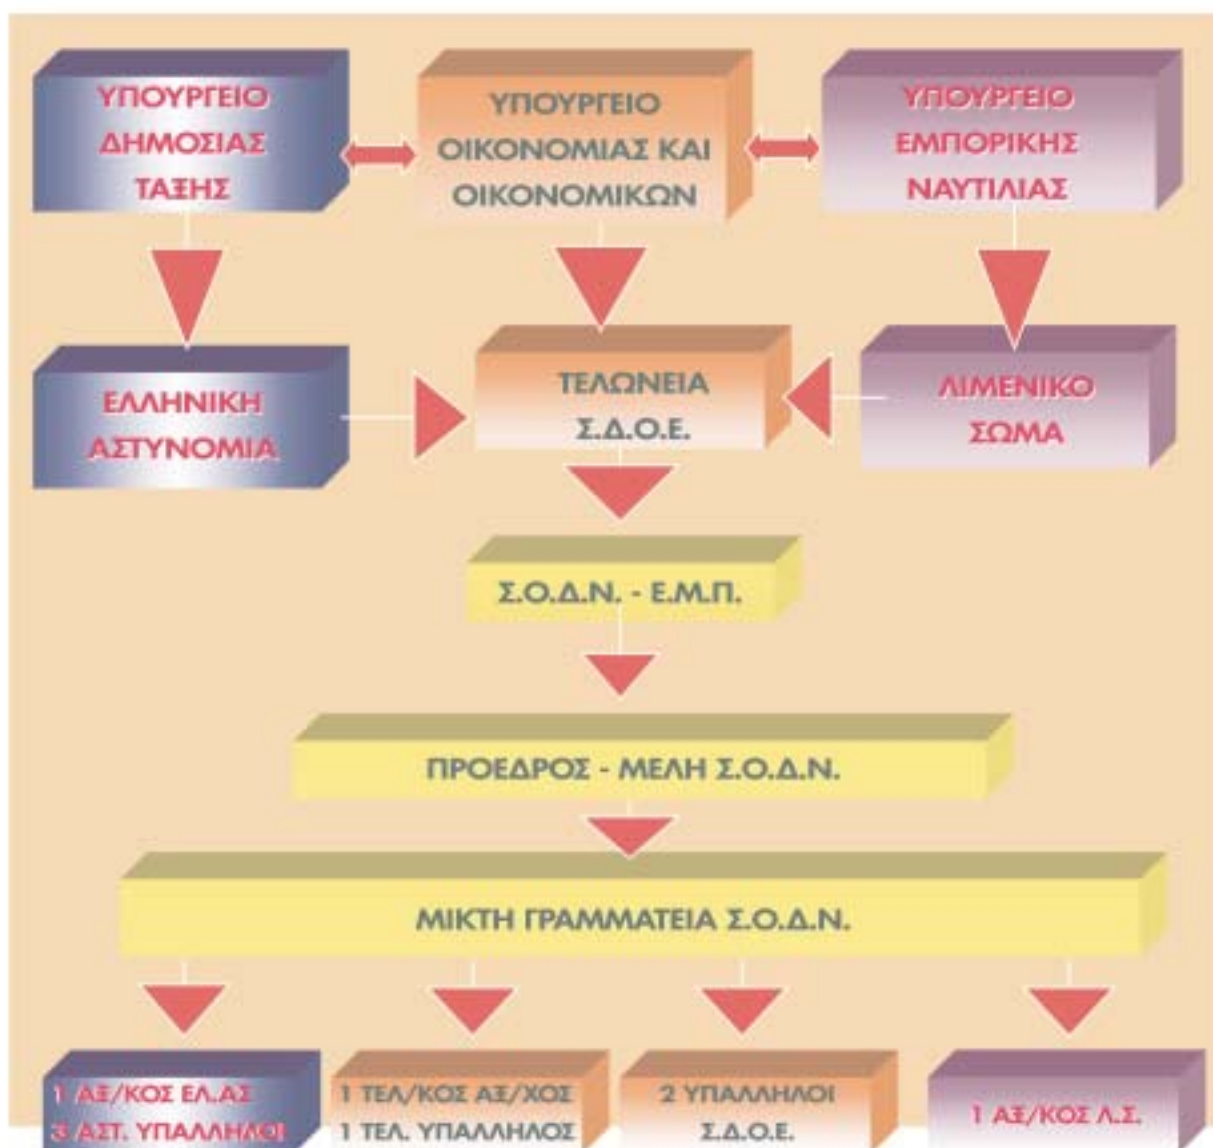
ΥΠΟΥΡΓΕΙΟ ΔΗΜΟΣΙΑΣ ΤΑΞΗΣ

ΥΠΟΥΡΓΕΙΟ ΟΙΚΟΝΟΜΙΑΣ ΚΑΙ ΟΙΚΟΝΟΜΙΚΩΝ

ΥΠΟΥΡΓΕΙΟ ΕΜΠΟΡΙΚΗΣ ΝΑΥΤΙΛΙΑΣ

ΕΛΛΗΝΙΚΗ ΑΣΤΥΝΟΜΙΑ

ΤΕΛΩΝΕΙΑ Σ.Δ.Ο.Ε.

ΛΙΜΕΝΙΚΟ ΣΩΜΑ

Σ.Ο.Δ.Ν. - Ε.Μ.Π.

ΠΡΟΕΔΡΟΣ - ΜΕΛΗ Σ.Ο.Δ.Ν.

ΜΙΚΤΗ ΓΡΑΜΜΑΤΕΙΑ Σ.Ο.Δ.Ν.

1 ΑΞ/ΚΟΣ ΕΛ.ΑΣ 3 ΑΣΤ. ΥΠΑΛΛΗΛΟΙ

1 ΤΕΛ/ΚΟΣ ΑΞ/ΧΟΣ 1 ΤΕΛ. ΥΠΑΛΛΗΛΟΣ

2 ΥΠΑΛΛΗΛΟΙ Σ.Δ.Ο.Ε.

1 ΑΞ/ΚΟΣ Λ.Σ.